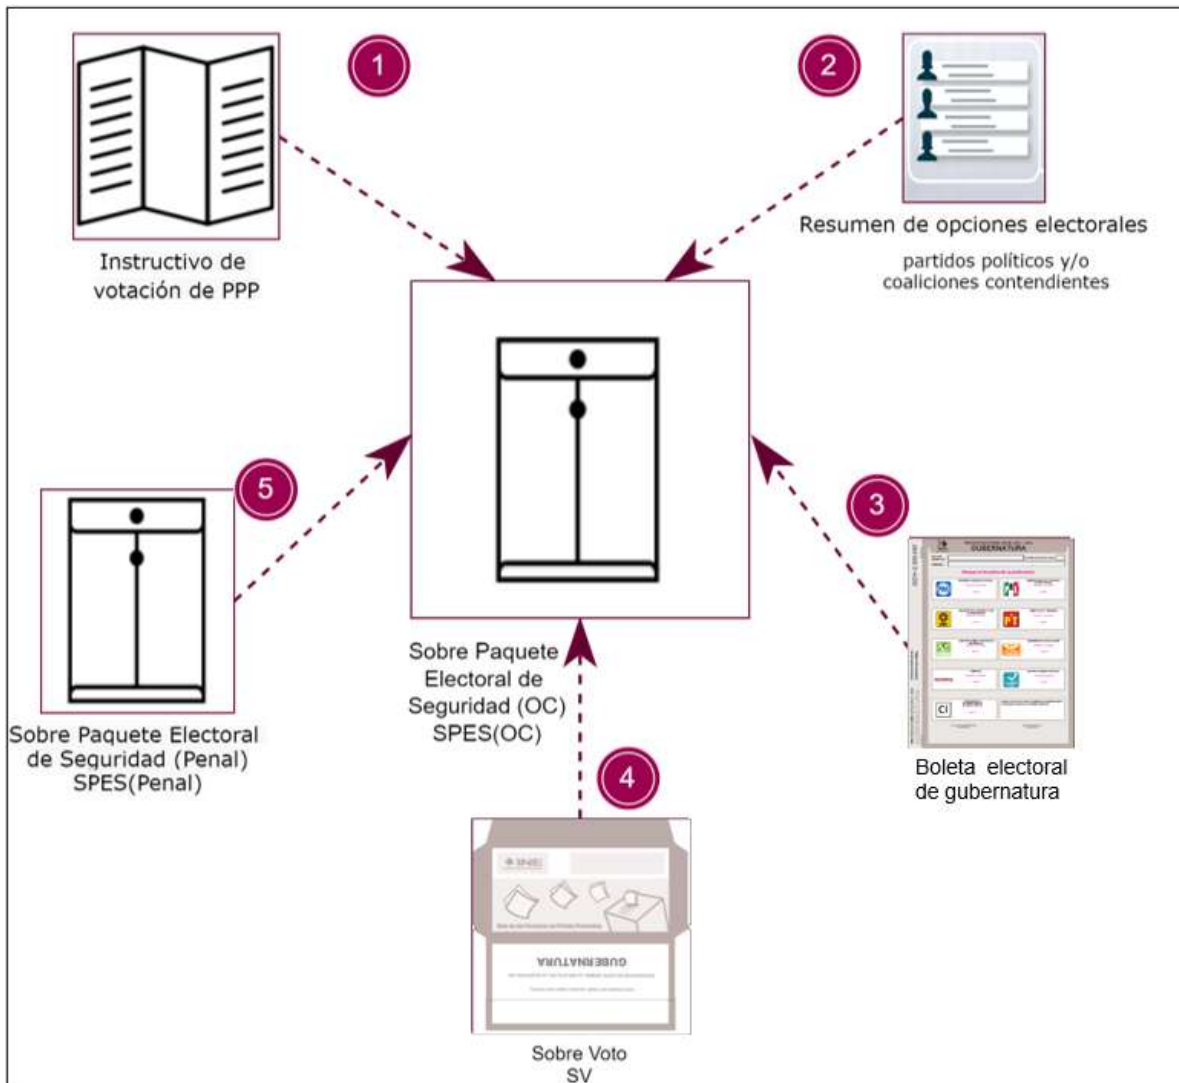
1

Instructivo de votación de PPP

2

Resumen de opciones electorales

partidos políticos y/o coaliciones contendientes

Sobre Paquete Electoral de Seguridad (OC) SPES(OC)

5

Sobre Paquete Electoral de Seguridad (Penal) SPES(Penal)

3

GUBERNATURA

Boleta electoral de gubernatura

4

INE

GUBERNATURA

Sobre Voto SV